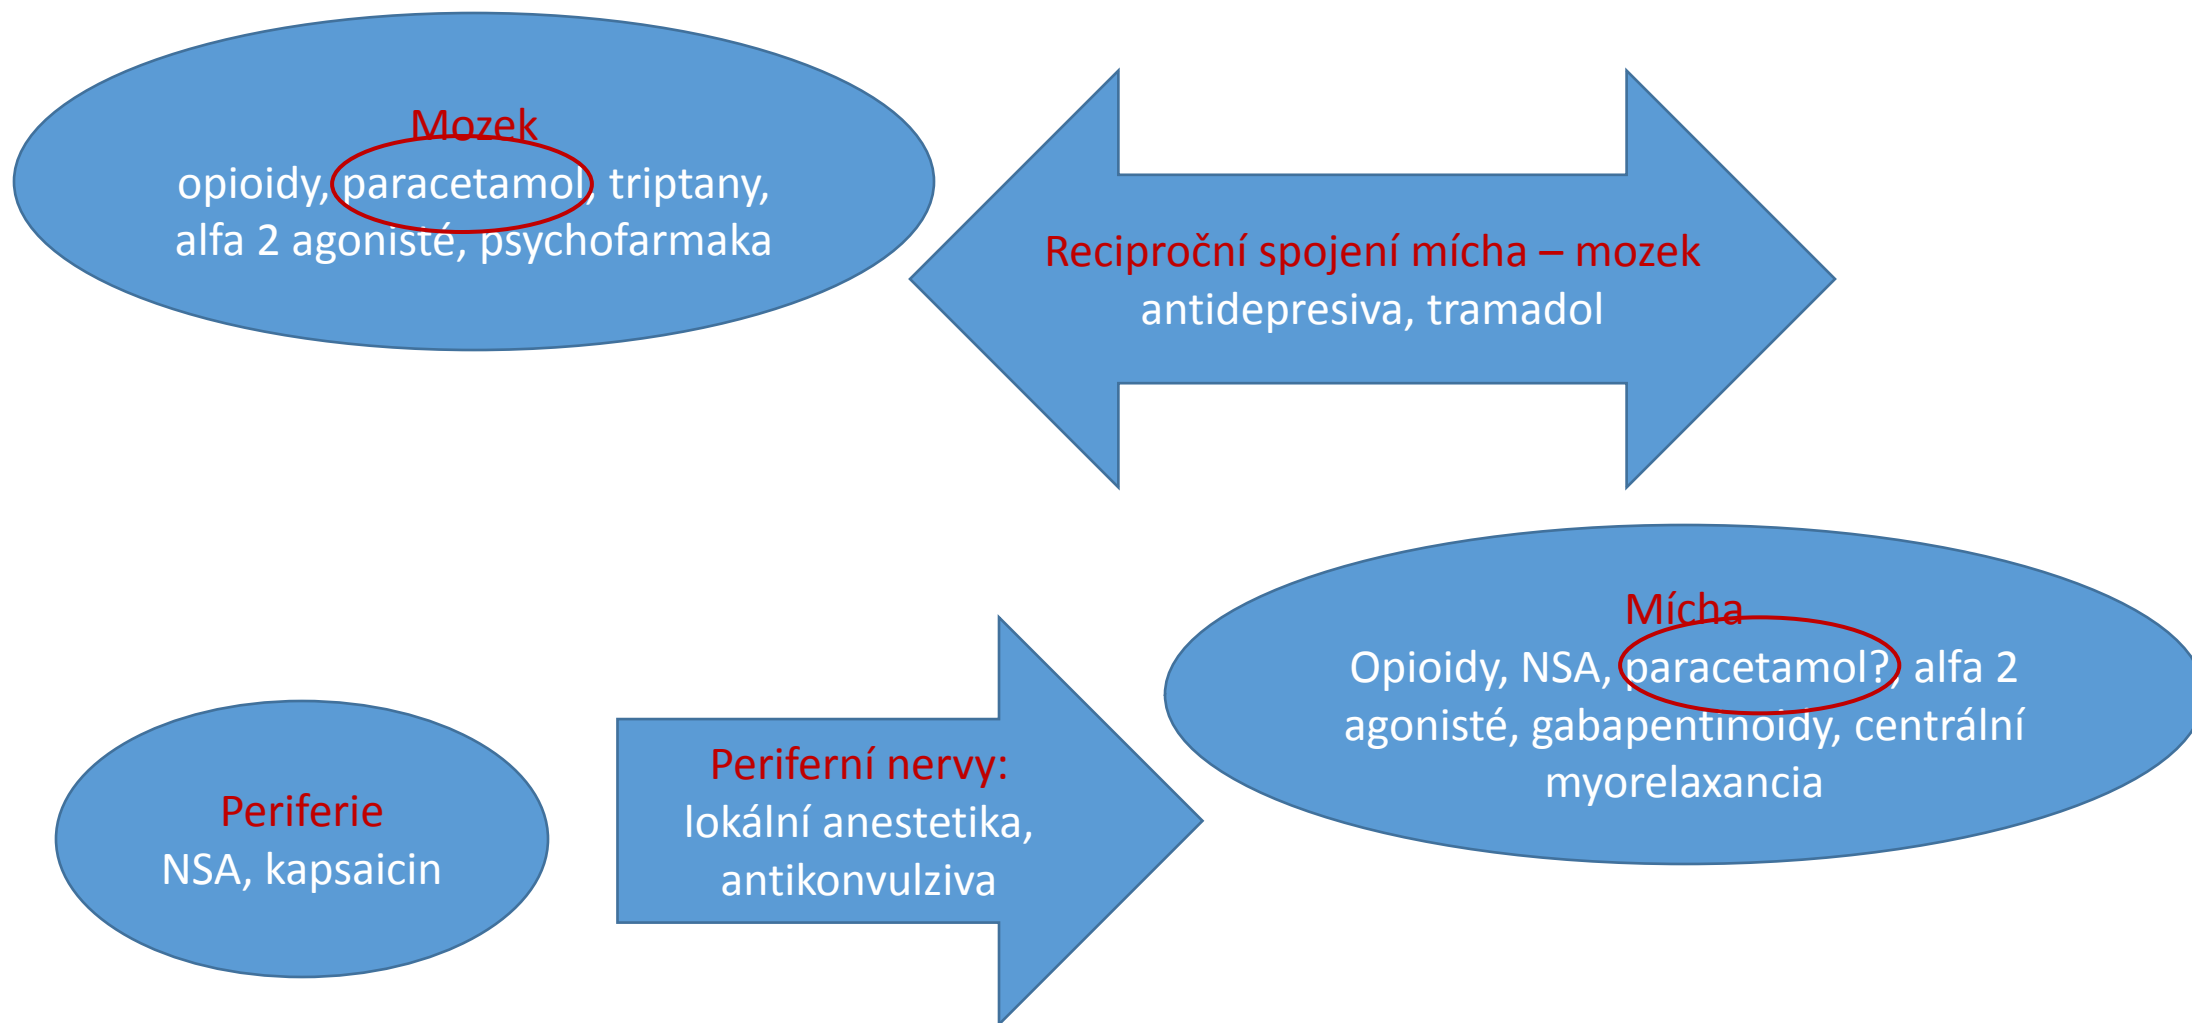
Mozek
opioidy, paracetamol, triptany, alfa 2 agonisté, psychofarmaka

Reciproční spojení mícha – mozek
antidepresiva, tramadol

Mícha
Opioidy, NSA, paracetamol?, alfa 2 agonisté, gabapentinoidy, centrální myorelaxancia

Periferie
NSA, kapsaicin

Periferní nervy:
lokální anestetika, antikonvulziva